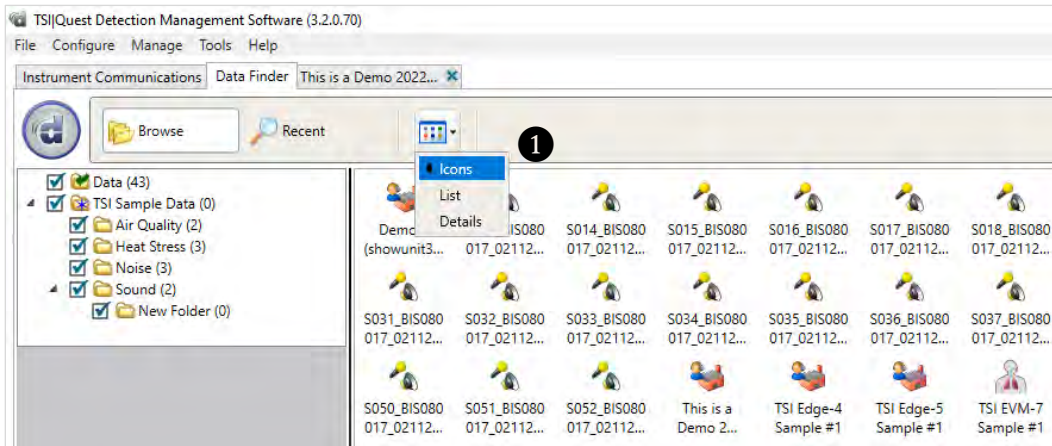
TSI|Quest Detection Management Software (3.2.0.70)

File Configure Manage Tools Help

Instrument Communications Data Finder This is a Demo 2022...

Browse Recent

1

Icons
List
Details

Data (43)
TSI Sample Data (0)
Air Quality (2)
Heat Stress (3)
Noise (3)
Sound (2)
New Folder (0)

Demo (showunit3... 017_02112... S014_BIS080 017_02112... S015_BIS080 017_02112... S016_BIS080 017_02112... S017_BIS080 017_02112... S018_BIS080 017_02112...

S031_BIS080 017_02112... S032_BIS080 017_02112... S033_BIS080 017_02112... S034_BIS080 017_02112... S035_BIS080 017_02112... S036_BIS080 017_02112... S037_BIS080 017_02112...

S050_BIS080 017_02112... S051_BIS080 017_02112... S052_BIS080 017_02112... This is a Demo 2... TSI Edge-4 Sample #1 TSI Edge-5 Sample #1 TSI EVM-7 Sample #1